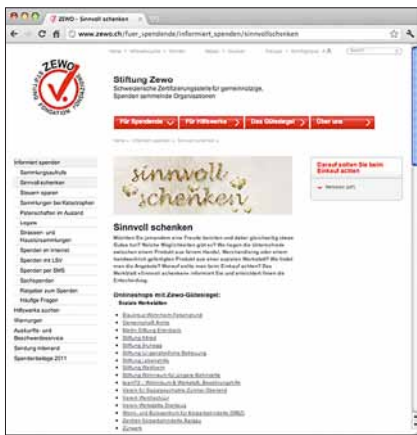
ZEWO - Sinnvoll schenken

www.zewo.ch/fuer_spendende/informiert_spenden/sinnvollschenken

Stiftung Zewo
Schweizerische Zertifizierungsstelle für gemeinnützige, Spenden sammelnde Organisationen

Für Spendende
Für Hilfswerke
Das Gütesiegel
Über uns

Informiert spenden
Sammlungsaufrufe
Sinnvoll schenken
Steuern sparen
Sammlungen bei Katastrophen
Patenschaften im Ausland
Legate
Strassen- und Haussammlungen
Spenden im Internet
Spenden mit LSV
Spenden per SMS
Sachspenden
Ratgeber zum Spenden
Häufige Fragen
Hilfswerke suchen
Warnungen
Auskünfte- und Beschwerdeservice
Sendung infoprand
Spenderbeilage 2011

sinnvoll schenken

Sinnvoll schenken

Worauf sollten Sie beim Einkauf achten

Onlineshops mit Zewo-Gütesiegel:
Soziale Werkstätten

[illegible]